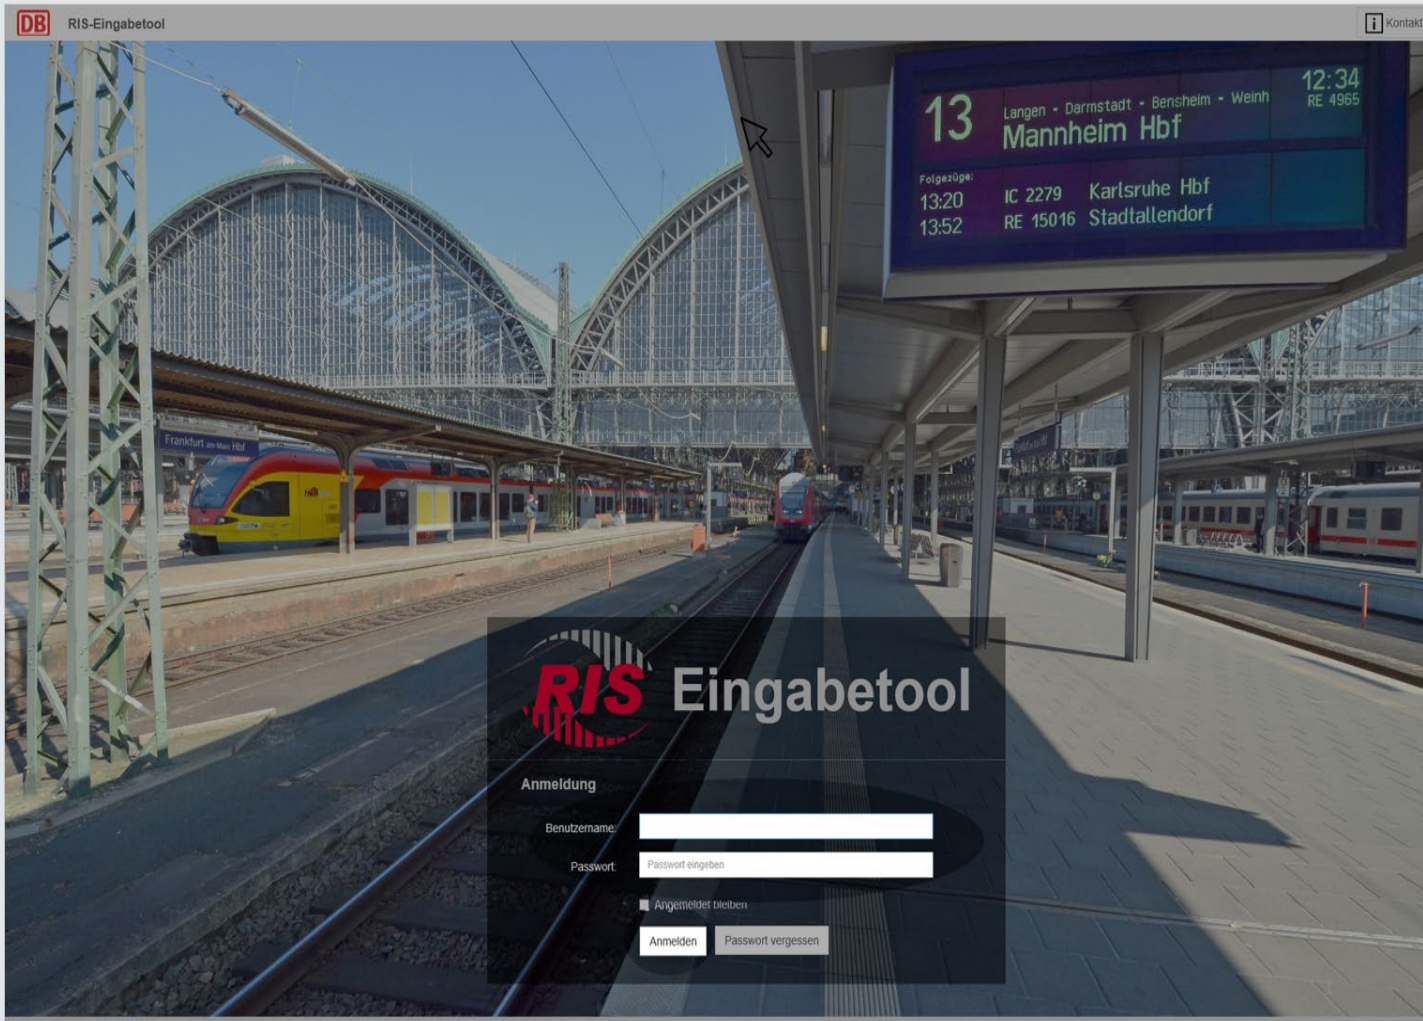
DB RIS-Eingabetool

Kontakt

13 Langen - Darmstadt - Bensheim - Weinh
Mannheim Hbf
12:34
RE 4965

Folgezüge:
13:20 IC 2279 Karlsruhe Hbf
13:52 RE 15016 Stadtallendorf

Frankfurt am Main Hbf

RIS Eingabetool

Anmeldung

Benutzername:

Passwort: Passwort eingeben

Angemeldet bleiben

Anmelden Passwort vergessen